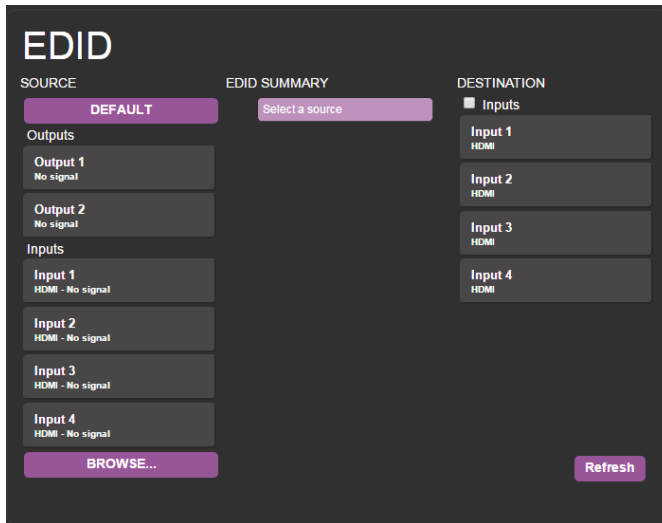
EDID

SOURCE

DEFAULT

Outputs

Output 1
No signal

Output 2
No signal

Inputs

Input 1
HDMI - No signal

Input 2
HDMI - No signal

Input 3
HDMI - No signal

Input 4
HDMI - No signal

BROWSE...

EDID SUMMARY

Select a source

DESTINATION

Inputs

Input 1
HDMI

Input 2
HDMI

Input 3
HDMI

Input 4
HDMI

Refresh